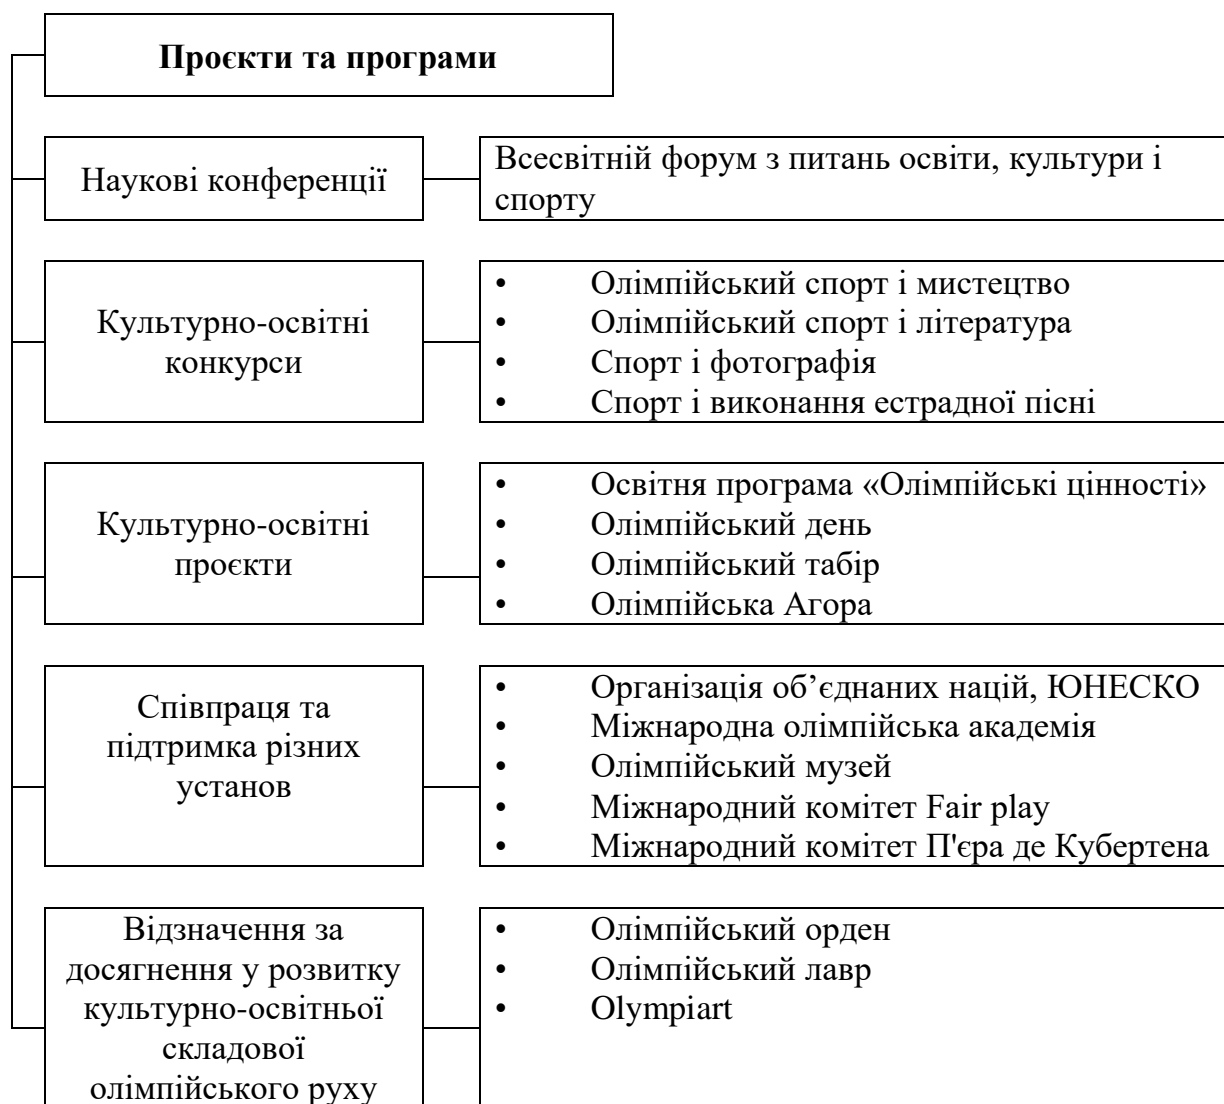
Проєкти та програми

Наукові конференції

Всесвітній форум з питань освіти, культури і спорту

Культурно-освітні конкурси

• Олімпійський спорт і мистецтво
• Олімпійський спорт і література
• Спорт і фотографія
• Спорт і виконання естрадної пісні

Культурно-освітні проєкти

• Освітня програма «Олімпійські цінності»
• Олімпійський день
• Олімпійський табір
• Олімпійська Агора

Співпраця та підтримка різних установ

• Організація об’єднаних націй, ЮНЕСКО
• Міжнародна олімпійська академія
• Олімпійський музей
• Міжнародний комітет Fair play
• Міжнародний комітет П'єра де Кубертена

Відзначення за досягнення у розвитку культурно-освітньої складової олімпійського руху

• Олімпійський орден
• Олімпійський лавр
• Olympiart